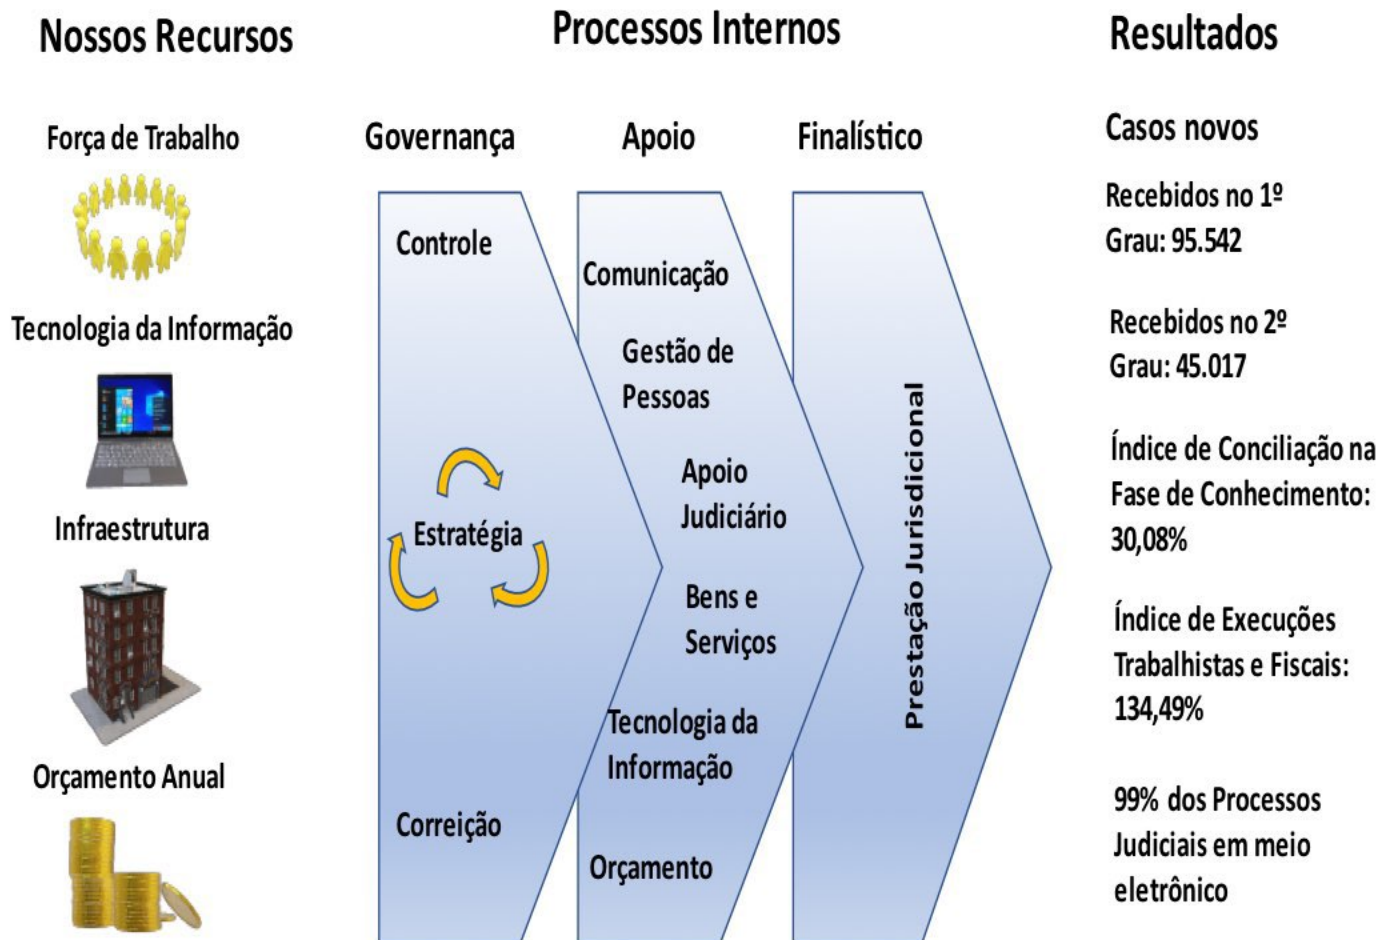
Nossos Recursos

Força de Trabalho

Tecnologia da Informação

Infraestrutura

Orçamento Anual

Processos Internos

Governança

Controle

Estratégia

Correição

Apoio

Comunicação

Gestão de Pessoas

Apoio Judiciário

Bens e Serviços

Tecnologia da Informação

Orçamento

Finalístico

Prestação Jurisdicional

Resultados

Casos novos

Recebidos no 1º Grau: 95.542

Recebidos no 2º Grau: 45.017

Índice de Conciliação na Fase de Conhecimento: 30,08%

Índice de Execuções Trabalhistas e Fiscais: 134,49%

99% dos Processos Judiciais em meio eletrônico